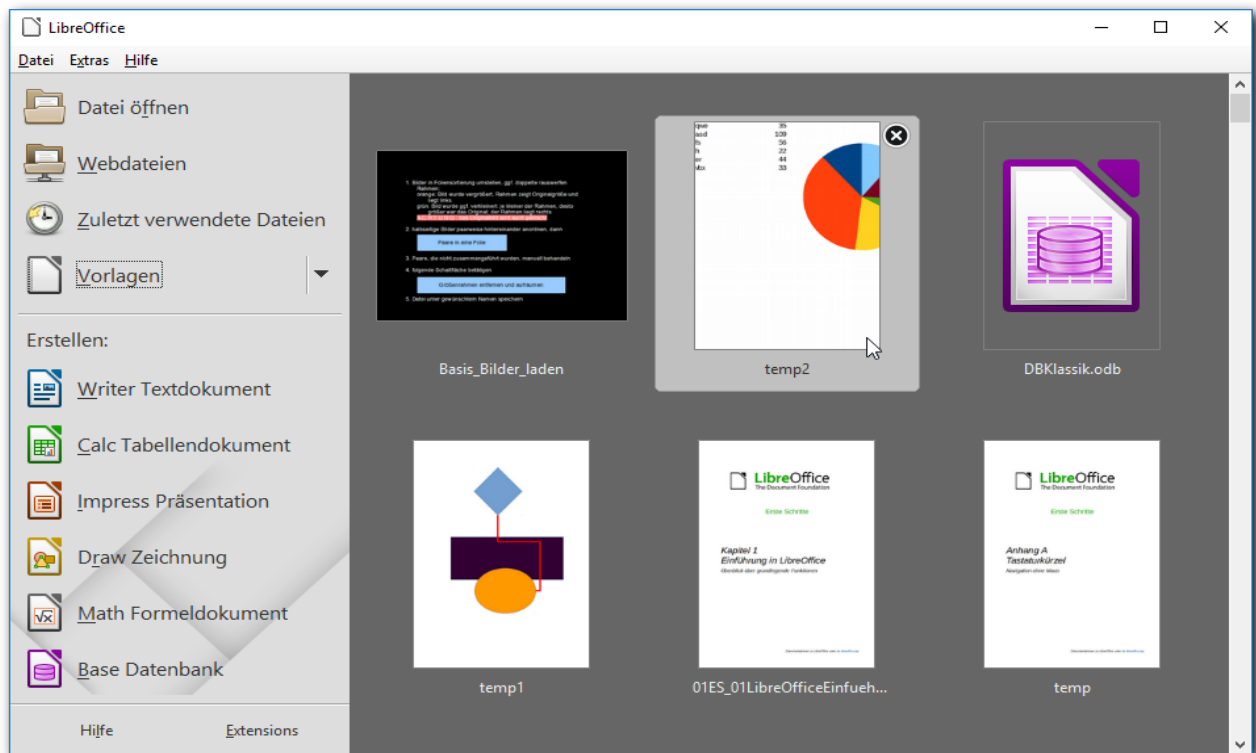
LibreOffice

Datei Extras Hilfe

Datei öffnen

Webdateien

Zuletzt verwendete Dateien

Vorlagen

Erstellen:

Writer Textdokument

Calc Tabellendokument

Impress Präsentation

Draw Zeichnung

Math Formeldokument

Base Datenbank

Hilfe Extensions

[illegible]

Basis_Bilder_laden

| qwe | 35 |
|---|---|
| asd | 109 |
| fo | 56 |
| h | 22 |
| er | 44 |
| sbx | 33 |

temp2

DBKlassik.odb

temp1

LibreOffice
The Document Foundation

Erste Schritte

Kapitel 1
Einführung in LibreOffice

01ES_01LibreOfficeEinfueh...

LibreOffice
The Document Foundation

Erste Schritte

Anhang A
Tastaturkürzel

temp